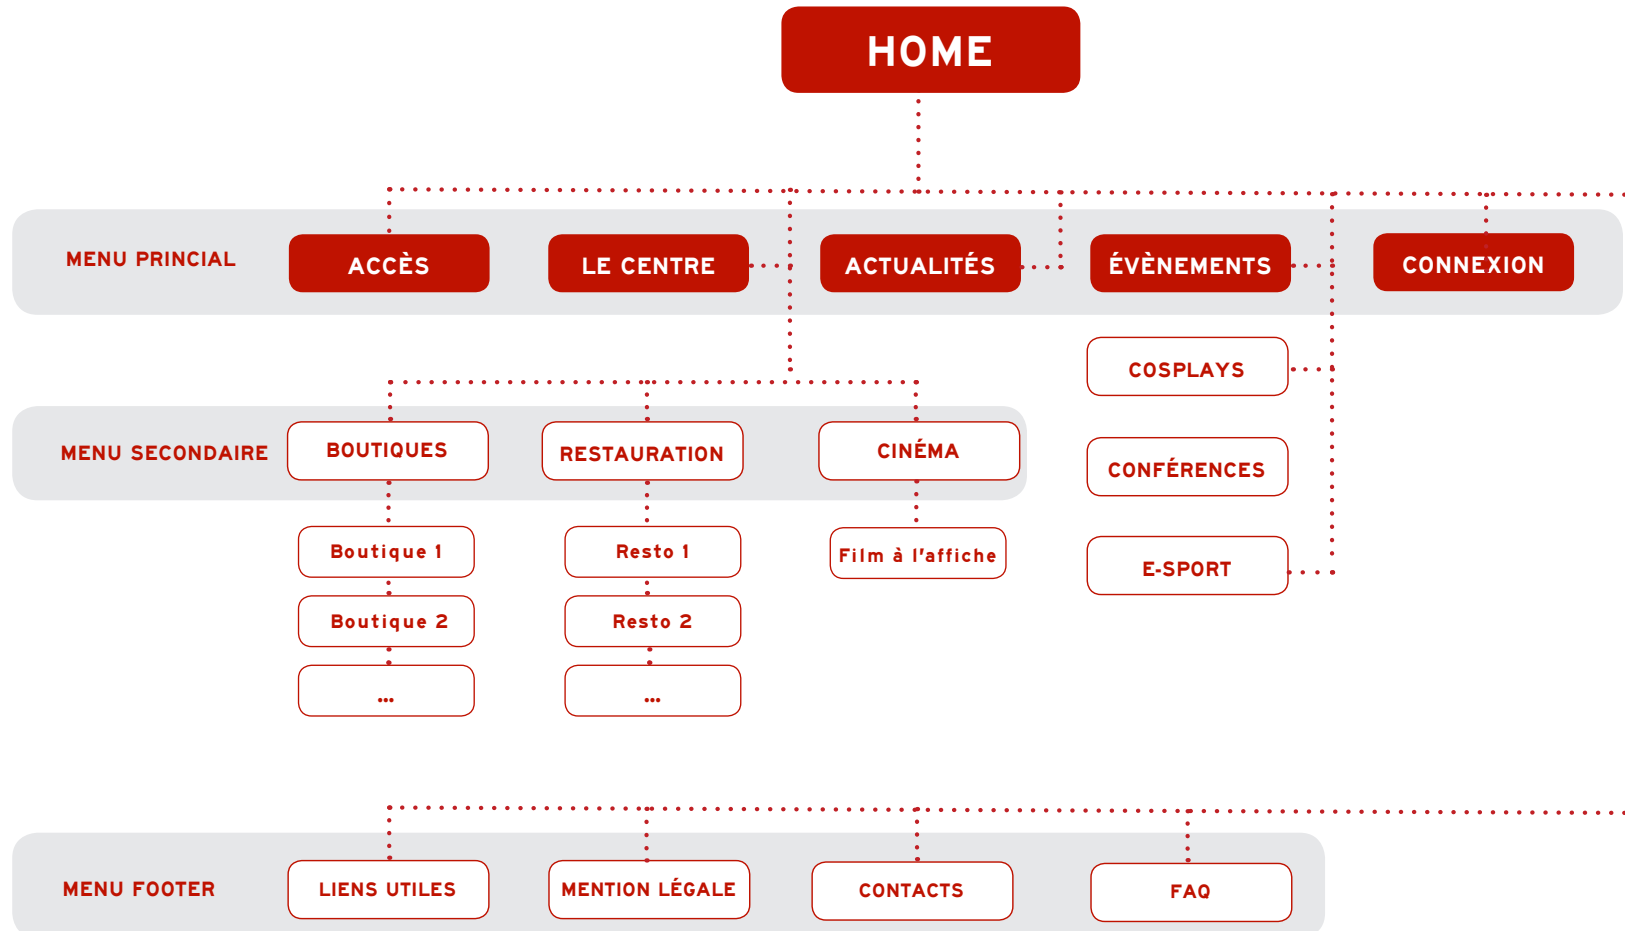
HOME

MENU PRINCIAL
ACCÈS
LE CENTRE
ACTUALITÉS
ÉVÈNEMENTS
CONNEXION

COSPLAYS
CONFÉRENCES
E-SPORT

MENU SECONDAIRE
BOUTIQUES
RESTAURATION
CINÉMA

Boutique 1
Boutique 2
...

Resto 1
Resto 2
...

Film à l'affiche

MENU FOOTER
LIENS UTILES
MENTION LÉGALE
CONTACTS
FAQ